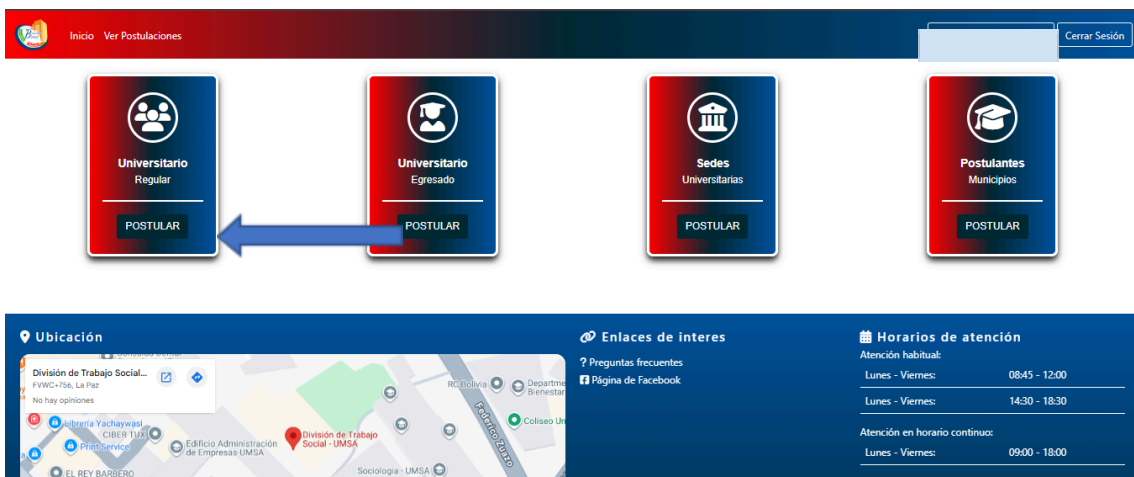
Inicio Ver Postulaciones

Cerrar Sesión

Universitario
Regular
POSTULAR

Universitario
Egresado
POSTULAR

Sedes
Universitarias
POSTULAR

Postulantes
Municipios
POSTULAR

Ubicación

División de Trabajo Social...
FVWC+756, La Paz
No hay opiniones

Librería Yachaywasi
CIBER TUX
PrintService
Edificio Administración de Empresas UMSA
División de Trabajo Social - UMSA
RC Bolivia
Departm Bienestar
Federico Zuazo
Coliseo Un
Sociología - UMSA
EL REY BARBERO

Enlaces de interes
? Preguntas frecuentes
Página de Facebook

Horarios de atención
Atención habitual:

| Lunes - Viernes: | 08:45 - 12:00 |
|---|---|
| Lunes - Viernes: | 14:30 - 18:30 |

Atención en horario continuo:

| Lunes - Viernes: | 09:00 - 18:00 |
|---|---|